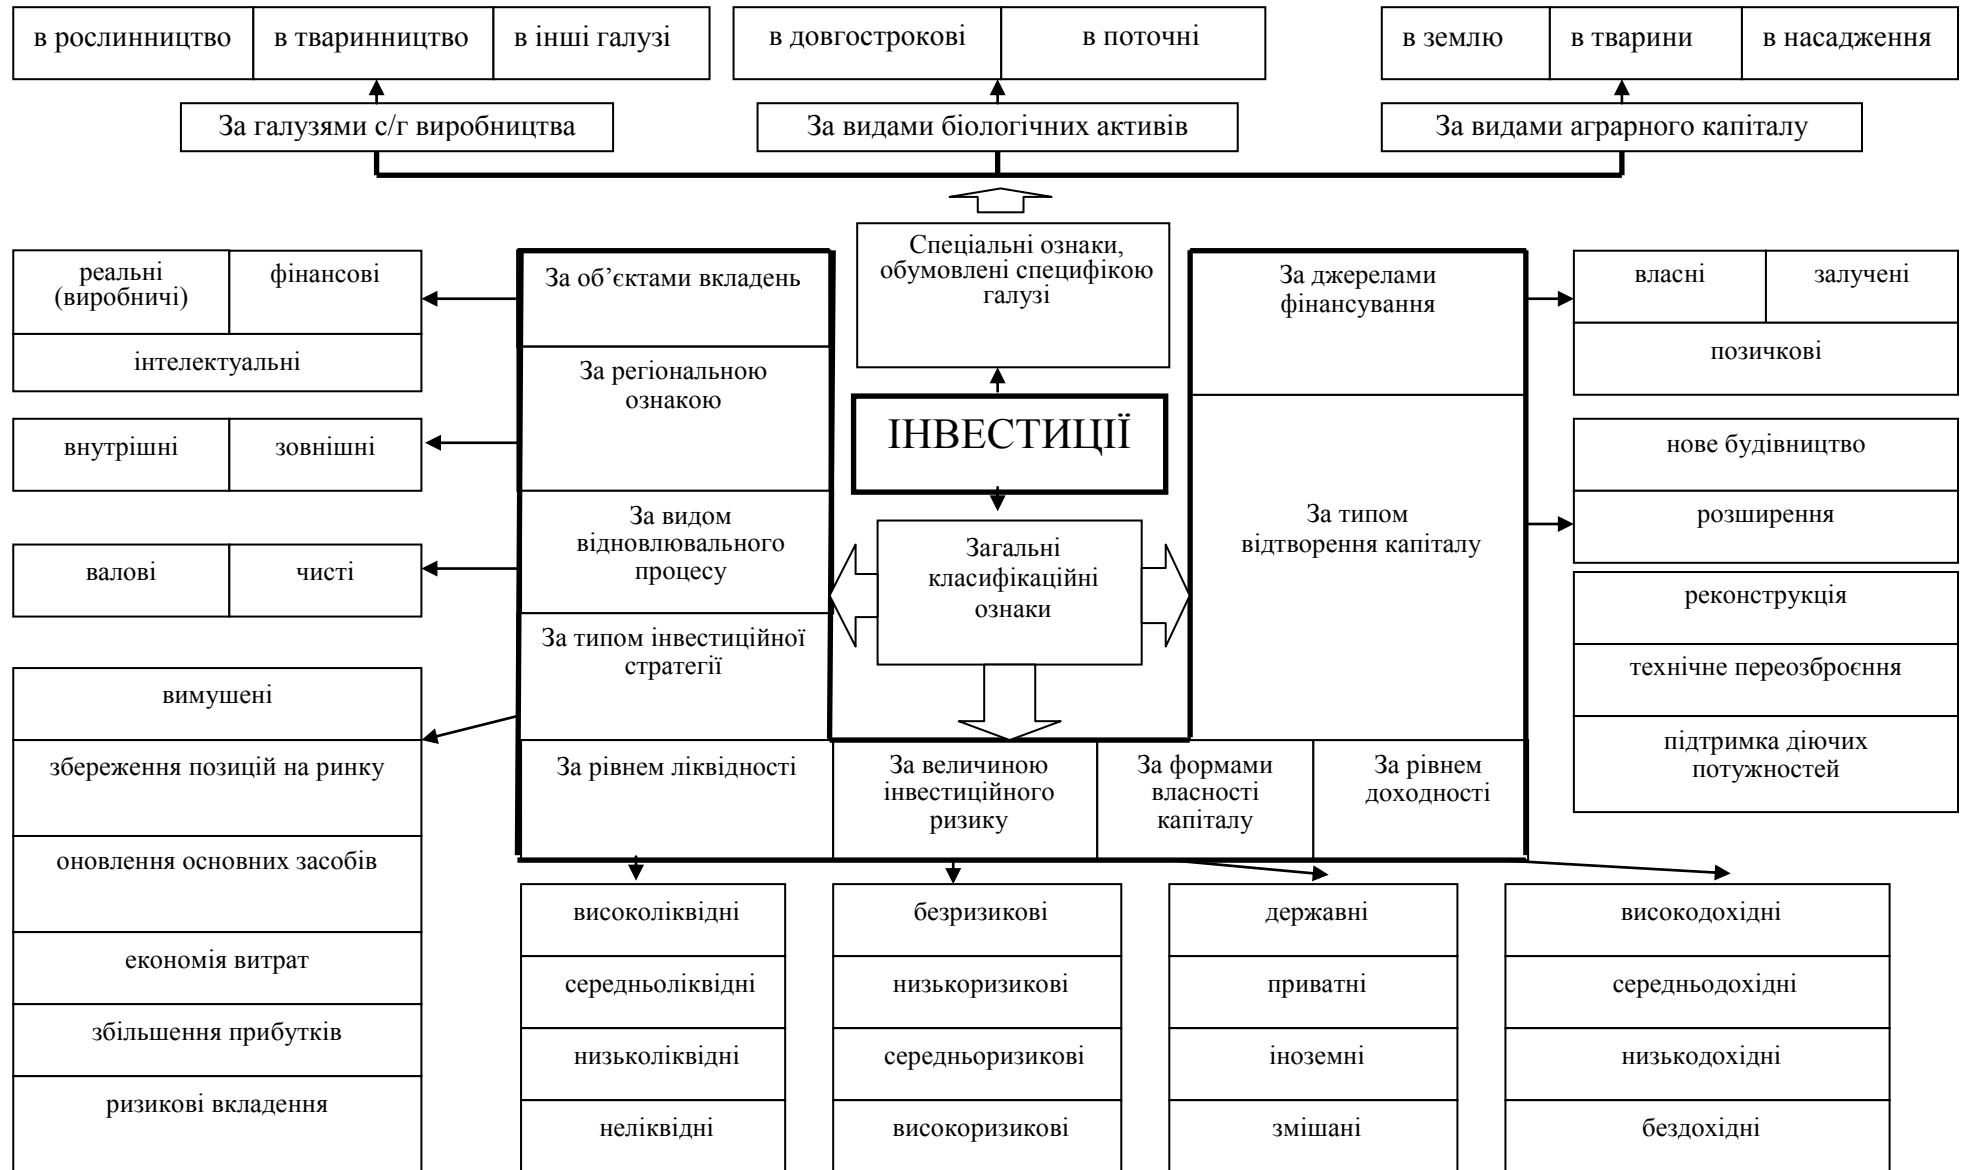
в рослинництво | в тваринництво | в інші галузі

в довгострокові | в поточні

в землю | в тварини | в насадження

За галузями с/г виробництва

За видами біологічних активів

За видами аграрного капіталу

реальні (виробничі) | фінансові

інтелектуальні

За об'єктами вкладень

Спеціальні ознаки, обумовлені специфікою галузі

За джерелами фінансування

власні | залучені

позичкові

За регіональною ознакою

ІНВЕСТИЦІЇ

внутрішні | зовнішні

нове будівництво

розширення

За видом відновлювального процесу

Загальні класифікаційні ознаки

За типом відтворення капіталу

валові | чисті

реконструкція

За типом інвестиційної стратегії

технічне переозброєння

вимушені

збереження позицій на ринку

оновлення основних засобів

економія витрат

збільшення прибутків

ризикові вкладення

підтримка діючих потужностей

За рівнем ліквідності

За величиною інвестиційного ризику

За формами власності капіталу

За рівнем доходності

| | | |
|---|---|---|---|
| високоліквідні | безризикові | державні | високодохідні |
| середньоліквідні | низькоризикові | приватні | середньодохідні |
| низьколіквідні | середньоризикові | іноземні | низькодохідні |
| неліквідні | високоризикові | змішані | бездохідні |